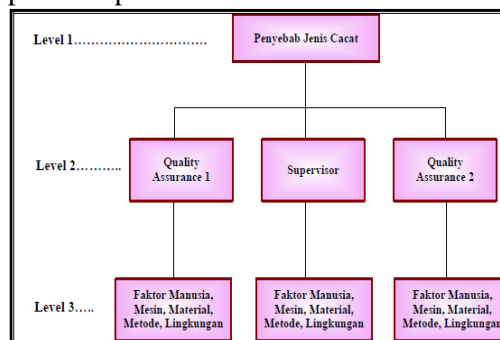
Level 1……………………………

Penyebab Jenis Cacat

Level 2………..

Quality Assurance 1

Supervisor

Quality Assurance 2

Level 3…..

Faktor Manusia, Mesin, Material, Metode, Lingkungan

Faktor Manusia, Mesin, Material, Metode, Lingkungan

Faktor Manusia, Mesin, Material, Metode, Lingkungan